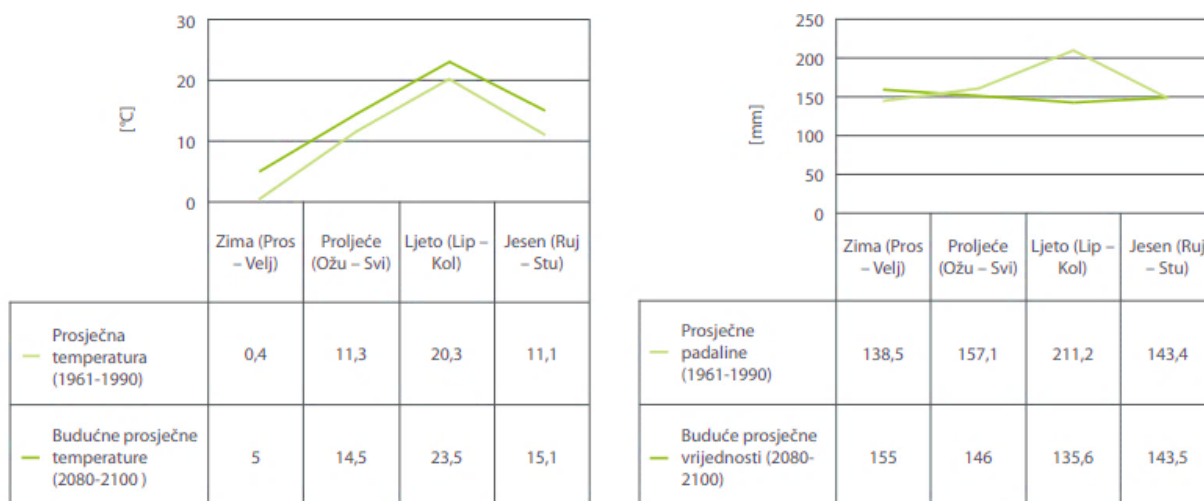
30
20
10
0
[°C]

| | Zima (Pros – Velj) | Proljeće (Ožu – Svi) | Ljeto (Lip – Kol) | Jesen (Ruj – Stu) |
|---|---|---|---|---|
| Prosječna temperatura (1961-1990) | 0,4 | 11,3 | 20,3 | 11,1 |
| Buduće prosječne temperature (2080-2100 ) | 5 | 14,5 | 23,5 | 15,1 |

250
200
150
100
50
0
[mm]

| | Zima (Pros – Velj) | Proljeće (Ožu – Svi) | Ljeto (Lip – Kol) | Jesen (Ruj – Stu) |
|---|---|---|---|---|
| Prosječne padaline (1961-1990) | 138,5 | 157,1 | 211,2 | 143,4 |
| Buduće prosječne vrijednosti (2080-2100) | 155 | 146 | 135,6 | 143,5 |